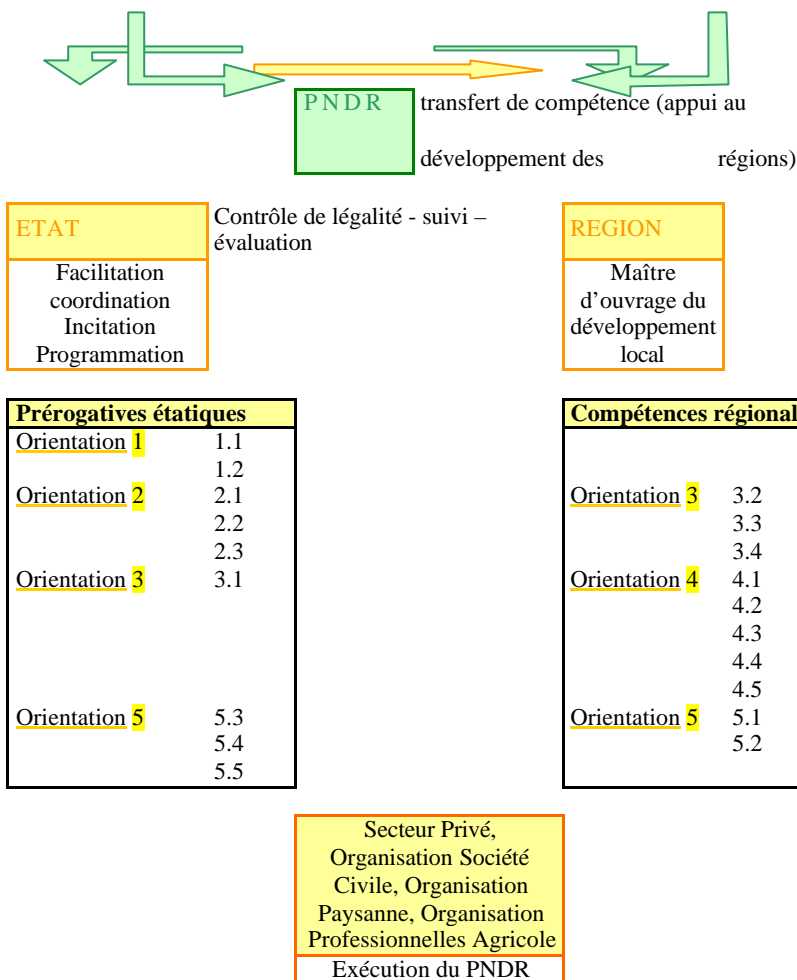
PNDR transfert de compétence (appui au développement des régions)

ETAT

Contrôle de légalité - suivi – évaluation

Facilitation coordination Incitation Programmation

REGION

Maître d'ouvrage du développement local

| Prérogatives étatiques | |
|---|---|
| Orientation 1 | 1.1 |
| | 1.2 |
| Orientation 2 | 2.1 |
| | 2.2 |
| | 2.3 |
| Orientation 3 | 3.1 |
| Orientation 5 | 5.3 |
| | 5.4 |
| | 5.5 |

| Compétences régional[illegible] | |
|---|---|
| Orientation 3 | 3.2 |
| | 3.3 |
| | 3.4 |
| Orientation 4 | 4.1 |
| | 4.2 |
| | 4.3 |
| | 4.4 |
| | 4.5 |
| Orientation 5 | 5.1 |
| | 5.2 |

Secteur Privé, Organisation Société Civile, Organisation Paysanne, Organisation Professionnelles Agricole

Exécution du PNDR